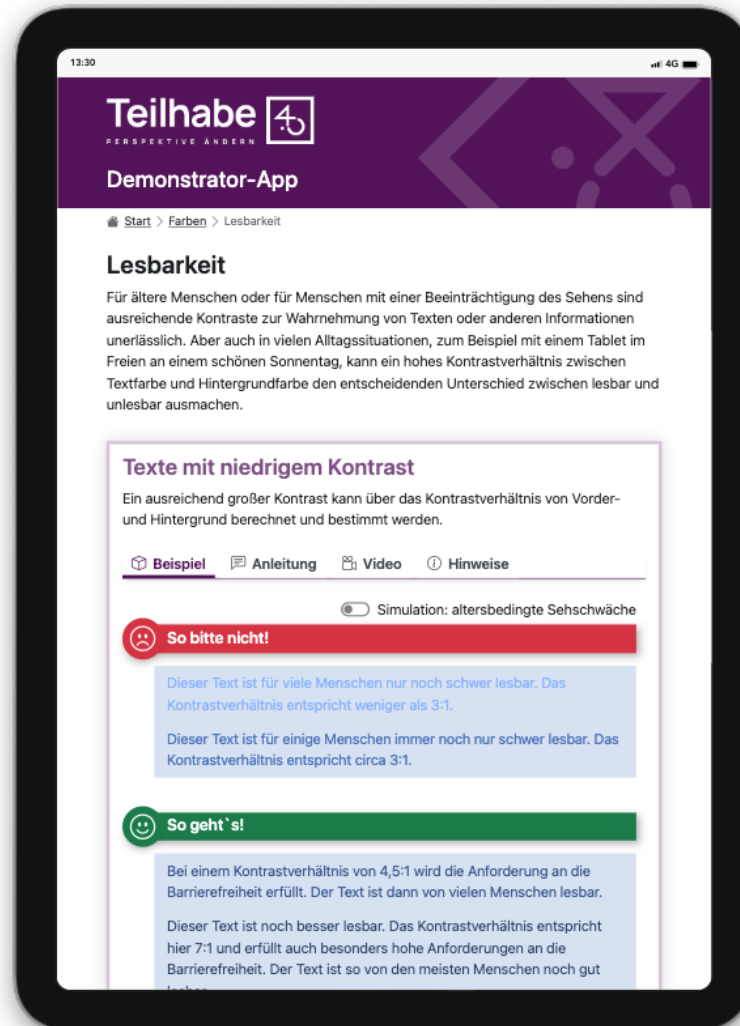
13:30

4G

Teilhabe 4.0

PERSPEKTIVE ÄNDERN

Demonstrator-App

Start > Farben > Lesbarkeit

Lesbarkeit

Für ältere Menschen oder für Menschen mit einer Beeinträchtigung des Sehens sind ausreichende Kontraste zur Wahrnehmung von Texten oder anderen Informationen unerlässlich. Aber auch in vielen Alltagssituationen, zum Beispiel mit einem Tablet im Freien an einem schönen Sonnentag, kann ein hohes Kontrastverhältnis zwischen Textfarbe und Hintergrundfarbe den entscheidenden Unterschied zwischen lesbar und unlesbar ausmachen.

Texte mit niedrigem Kontrast

Ein ausreichend großer Kontrast kann über das Kontrastverhältnis von Vorder- und Hintergrund berechnet und bestimmt werden.

Beispiel Anleitung Video Hinweise

Simulation: altersbedingte Sehschwäche

So bitte nicht!

Dieser Text ist für viele Menschen nur noch schwer lesbar. Das Kontrastverhältnis entspricht weniger als 3:1.

Dieser Text ist für einige Menschen immer noch nur schwer lesbar. Das Kontrastverhältnis entspricht circa 3:1.

So geht`s!

Bei einem Kontrastverhältnis von 4,5:1 wird die Anforderung an die Barrierefreiheit erfüllt. Der Text ist dann von vielen Menschen lesbar.

Dieser Text ist noch besser lesbar. Das Kontrastverhältnis entspricht hier 7:1 und erfüllt auch besonders hohe Anforderungen an die Barrierefreiheit. Der Text ist so von den meisten Menschen noch gut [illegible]